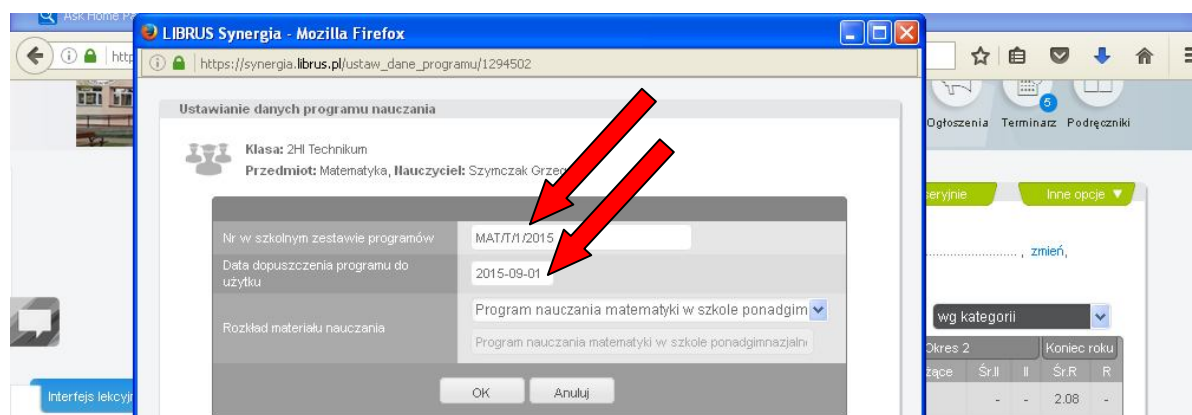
Ask Home Page

http

LIBRUS Synergia - Mozilla Firefox

https://synergia.librus.pl/ustaw_dane_programu/1294502

Ustawianie danych programu nauczania

Klasa: 2HI Technikum
Przedmiot: Matematyka, Nauczyciel: Szymczak Grzeg

| Nr w szkolnym zestawie programów | MAT/T/1/2015 |
|---|---|
| Data dopuszczenia programu do użytku | 2015-09-01 |
| Rozkład materiału nauczania | Program nauczania matematyki w szkole ponadgim |
| | Program nauczania matematyki w szkole ponadgimnazjalne |

OK
Anuluj

5
Ogłoszenia Terminarz Podręczniki

seryjnie
Inne opcje ▼

......................... , zmień,

wg kategorii

| Okres 2 | | | Koniec roku | |
|---|---|---|---|---|
| żące | Śr.II | II | Śr.R | R |
| | - | - | 2.08 | - |

Interfejs lekcyj